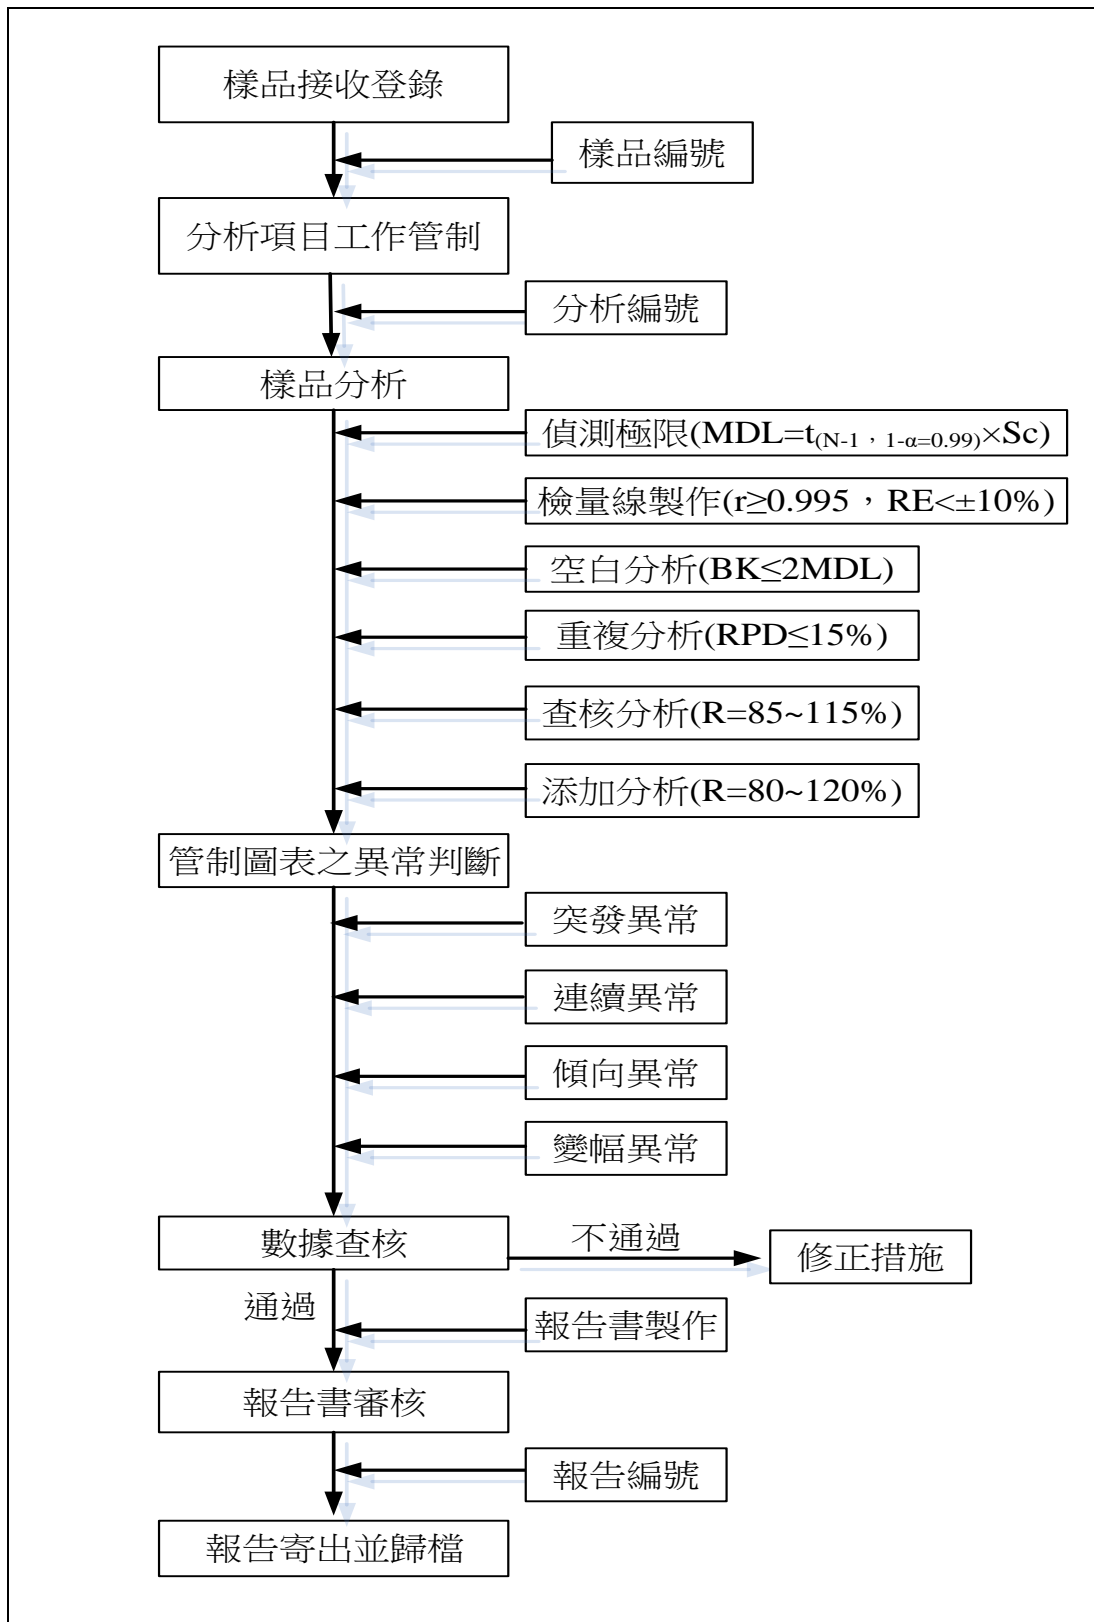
樣品接收登錄

樣品編號

分析項目工作管制

分析編號

樣品分析

偵測極限(MDL=$t_{(N-1，1-\alpha=0.99)}$×Sc)

檢量線製作(r≥0.995，RE<±10%)

空白分析(BK≤2MDL)

重複分析(RPD≤15%)

查核分析(R=85~115%)

添加分析(R=80~120%)

管制圖表之異常判斷

突發異常

連續異常

傾向異常

變幅異常

數據查核

不通過

修正措施

通過

報告書製作

報告書審核

報告編號

報告寄出並歸檔